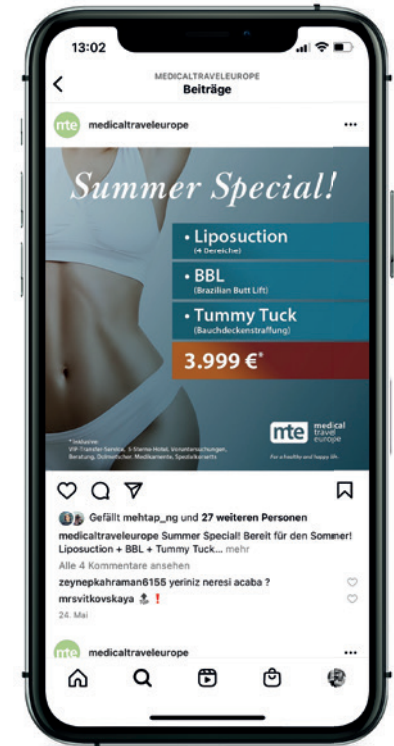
13:02

MEDICALTRAVELEUROPE
Beiträge

mte medicaltraveleurope ...

Summer Special!

• Liposuction
(4 Bereiche)

• BBL
(Brazilian Butt Lift)

• Tummy Tuck
(Bauchdeckenstraffung)

3.999 €*

*inklusive:
VIP-Transfer Service, 5-Sterne Hotel, Voruntersuchungen, Beratung, Dolmetscher, Medikamente, Spezialkorsetts

mte medical travel europe
For a healthy and happy life.

Gefällt mehtap_ng und 27 weiteren Personen
medicaltraveleurope Summer Special! Bereit für den Sommer! Liposuction + BBL + Tummy Tuck... mehr
Alle 4 Kommentare ansehen
zeynepkahraman6155 yeriniz neresi acaba ?
mrsvitkovskaya 🤰❗
24. Mai

mte medicaltraveleurope ...